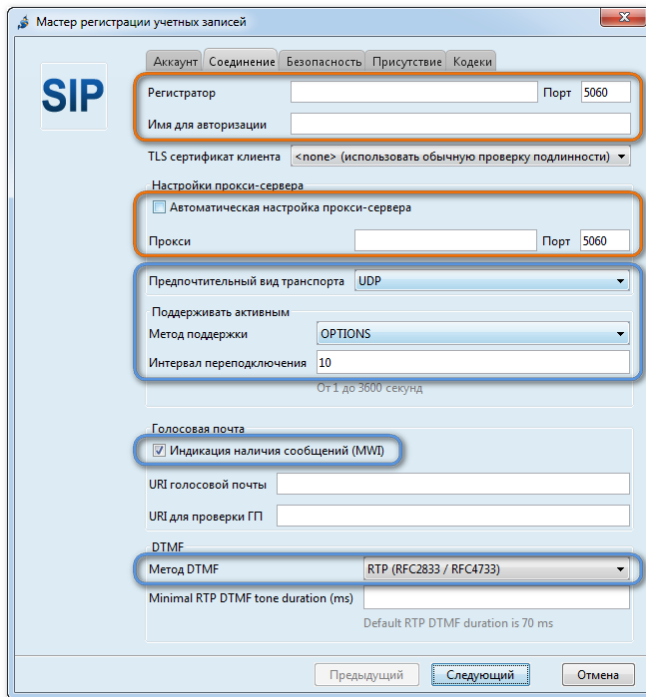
Мастер регистрации учетных записей

SIP

Аккаунт | Соединение | Безопасность | Присутствие | Кодеки

Регистратор
Порт 5060
Имя для авторизации
TLS сертификат клиента <none> (использовать обычную проверку подлинности)

Настройки прокси-сервера
Автоматическая настройка прокси-сервера
Прокси
Порт 5060

Предпочтительный вид транспорта UDP
Поддерживать активным
Метод поддержки OPTIONS
Интервал переподключения 10
От 1 до 3600 секунд

Голосовая почта
Индикация наличия сообщений (MWI)
URI голосовой почты
URI для проверки ГП

DTMF
Метод DTMF RTP (RFC2833 / RFC4733)
Minimal RTP DTMF tone duration (ms)
Default RTP DTMF duration is 70 ms

Предыдущий | Следующий | Отмена